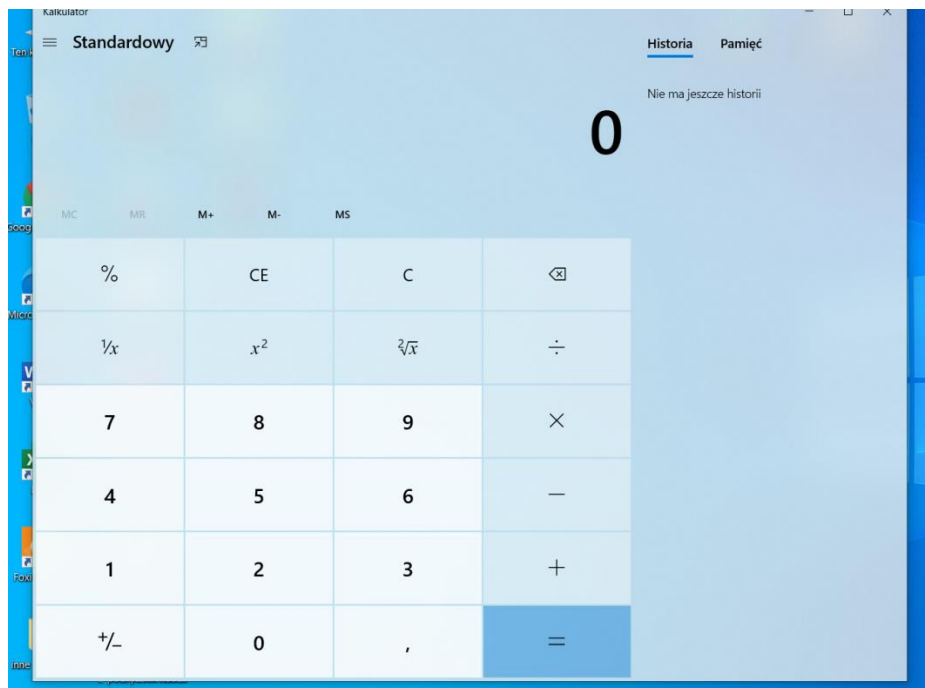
Kalkulator

Standardowy

Historia Pamięć

Nie ma jeszcze historii

0

MC MR M+ M- MS

| % | CE | C | ⌫ |
|---|---|---|---|
| $\frac{1}{x}$ | $x^2$ | $\sqrt[2]{x}$ | ÷ |
| 7 | 8 | 9 | × |
| 4 | 5 | 6 | − |
| 1 | 2 | 3 | + |
| +/− | 0 | , | = |

Ten k
Goog
Micro
Foxi
inne